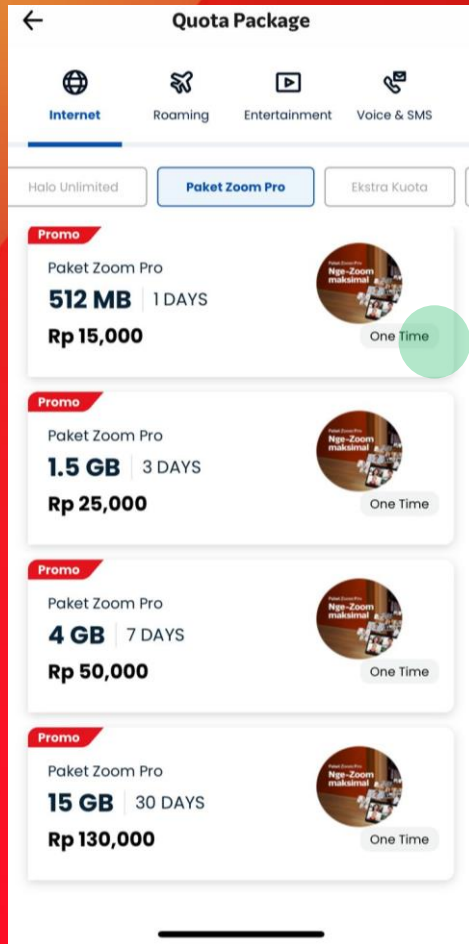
Quota Package

Internet
Roaming
Entertainment
Voice & SMS

Halo Unlimited
Paket Zoom Pro
Ekstra Kuota

Promo
Paket Zoom Pro
512 MB | 1 DAYS
Rp 15,000
Paket Zoom Pro
Nge-Zoom maksimal
One Time

Promo
Paket Zoom Pro
1.5 GB | 3 DAYS
Rp 25,000
Paket Zoom Pro
Nge-Zoom maksimal
One Time

Promo
Paket Zoom Pro
4 GB | 7 DAYS
Rp 50,000
Paket Zoom Pro
Nge-Zoom maksimal
One Time

Promo
Paket Zoom Pro
15 GB | 30 DAYS
Rp 130,000
Paket Zoom Pro
Nge-Zoom maksimal
One Time